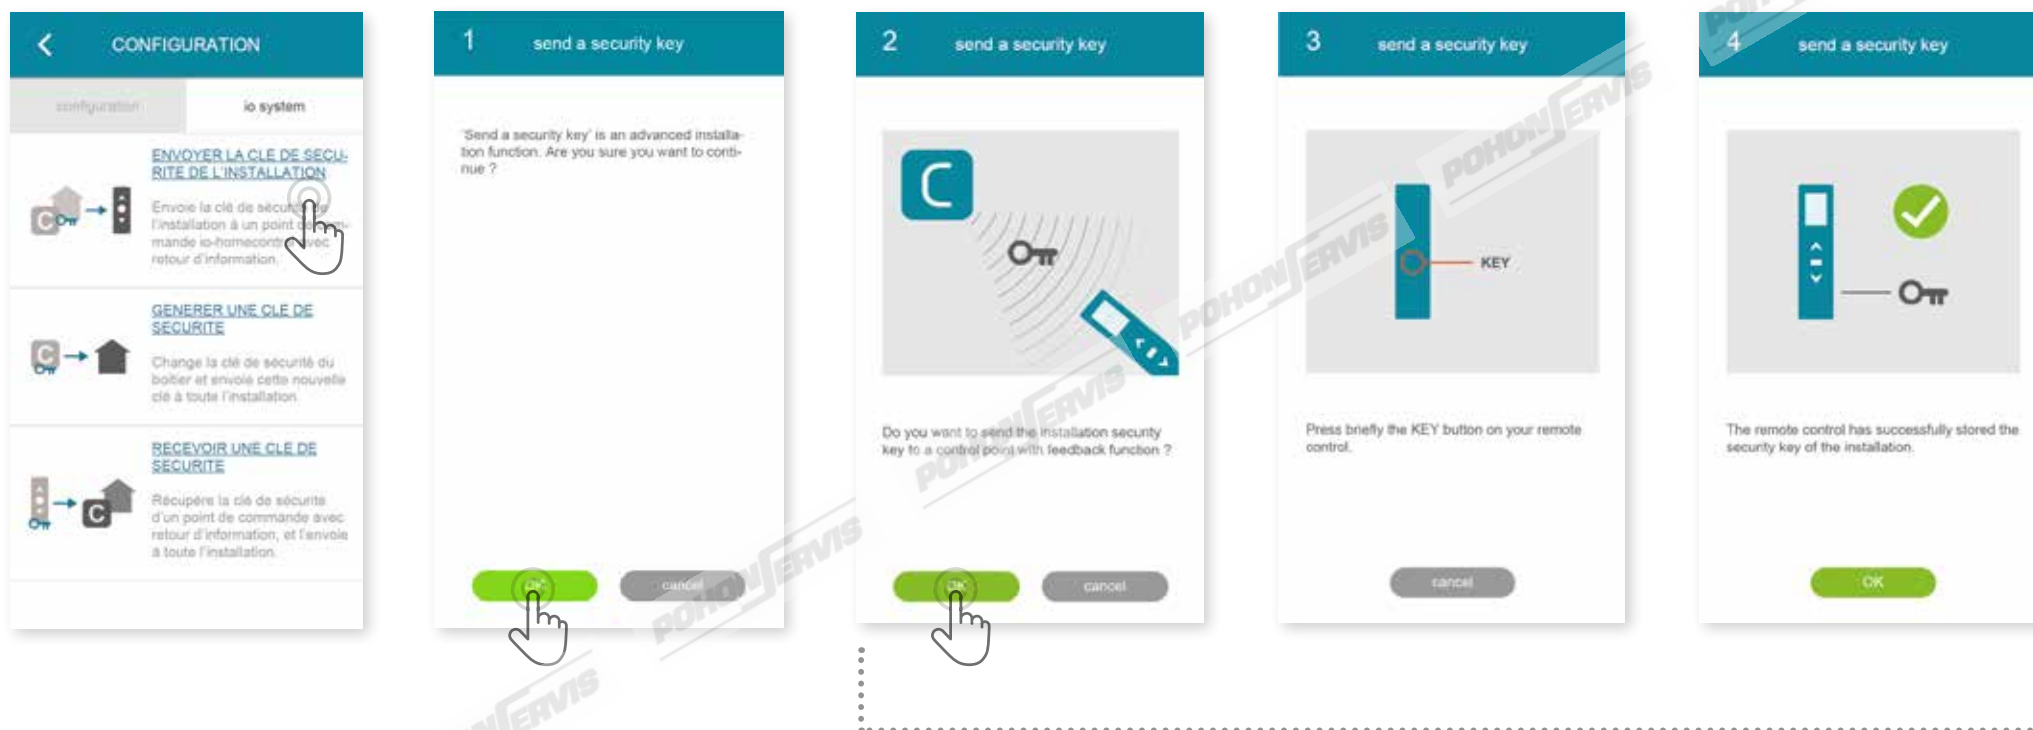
CONFIGURATION

configuration

io system

ENVOYER LA CLE DE SECURITE DE L'INSTALLATION

Envoie la clé de sécurité de l'installation à un point de commande io-homecontrol avec retour d'information.

GENERER UNE CLE DE SECURITE

Change la clé de sécurité du boîtier et envoie cette nouvelle clé à toute l'installation.

RECEVOIR UNE CLE DE SECURITE

Récupère la clé de sécurité d'un point de commande avec retour d'information, et l'envoie à toute l'installation.

1 send a security key

'Send a security key' is an advanced installation function. Are you sure you want to continue ?

OK

cancel

2 send a security key

C

Do you want to send the installation security key to a control point with feedback function ?

OK

cancel

3 send a security key

KEY

Press briefly the KEY button on your remote control.

cancel

4 send a security key

The remote control has successfully stored the security key of the installation.

OK

POHON SERVIS